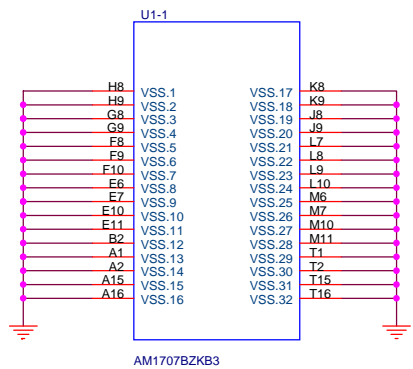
U1-1

H8 VSS.1
H9 VSS.2
G8 VSS.3
G9 VSS.4
F8 VSS.5
F9 VSS.6
F10 VSS.7
E6 VSS.8
E7 VSS.9
E10 VSS.10
E11 VSS.11
B2 VSS.12
A1 VSS.13
A2 VSS.14
A15 VSS.15
A16 VSS.16

VSS.17 K8
VSS.18 K9
VSS.19 J8
VSS.20 J9
VSS.21 L7
VSS.22 L8
VSS.23 L9
VSS.24 L10
VSS.25 M6
VSS.26 M7
VSS.27 M10
VSS.28 M11
VSS.29 T1
VSS.30 T2
VSS.31 T15
VSS.32 T16

AM1707BZKB3